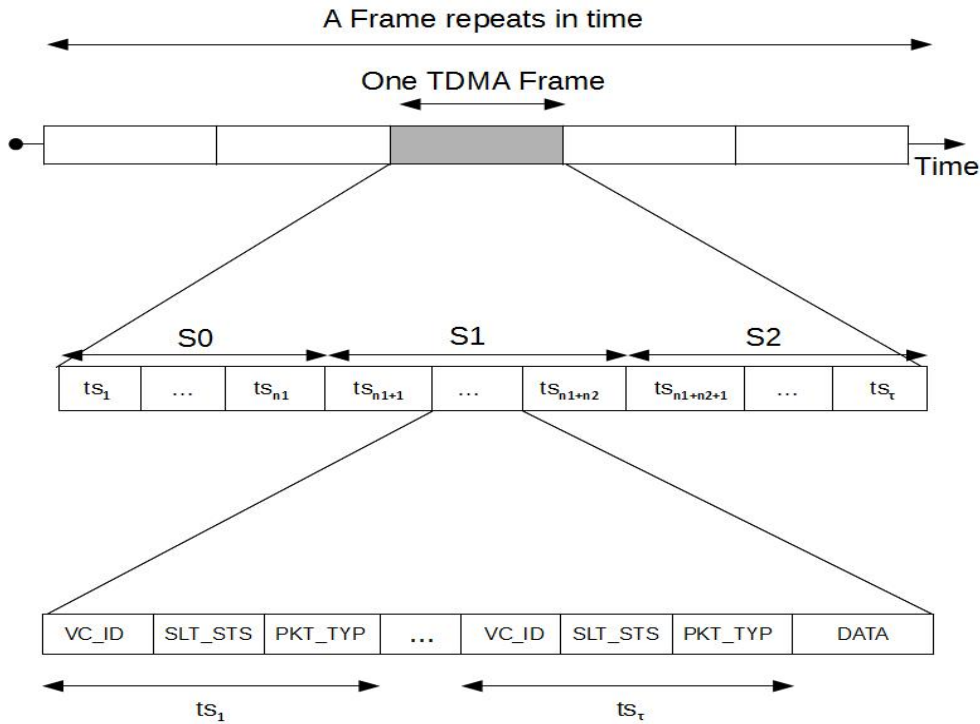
A Frame repeats in time

One TDMA Frame

Time

S0

S1

S2

| $ts_1$ | … | $ts_{n1}$ | $ts_{n1+1}$ | … | $ts_{n1+n2}$ | $ts_{n1+n2+1}$ | … | $ts_\tau$ |
|---|---|---|---|---|---|---|---|---|

| VC_ID | SLT_STS | PKT_TYP | … | VC_ID | SLT_STS | PKT_TYP | DATA |
|---|---|---|---|---|---|---|---|

$ts_1$

$ts_\tau$